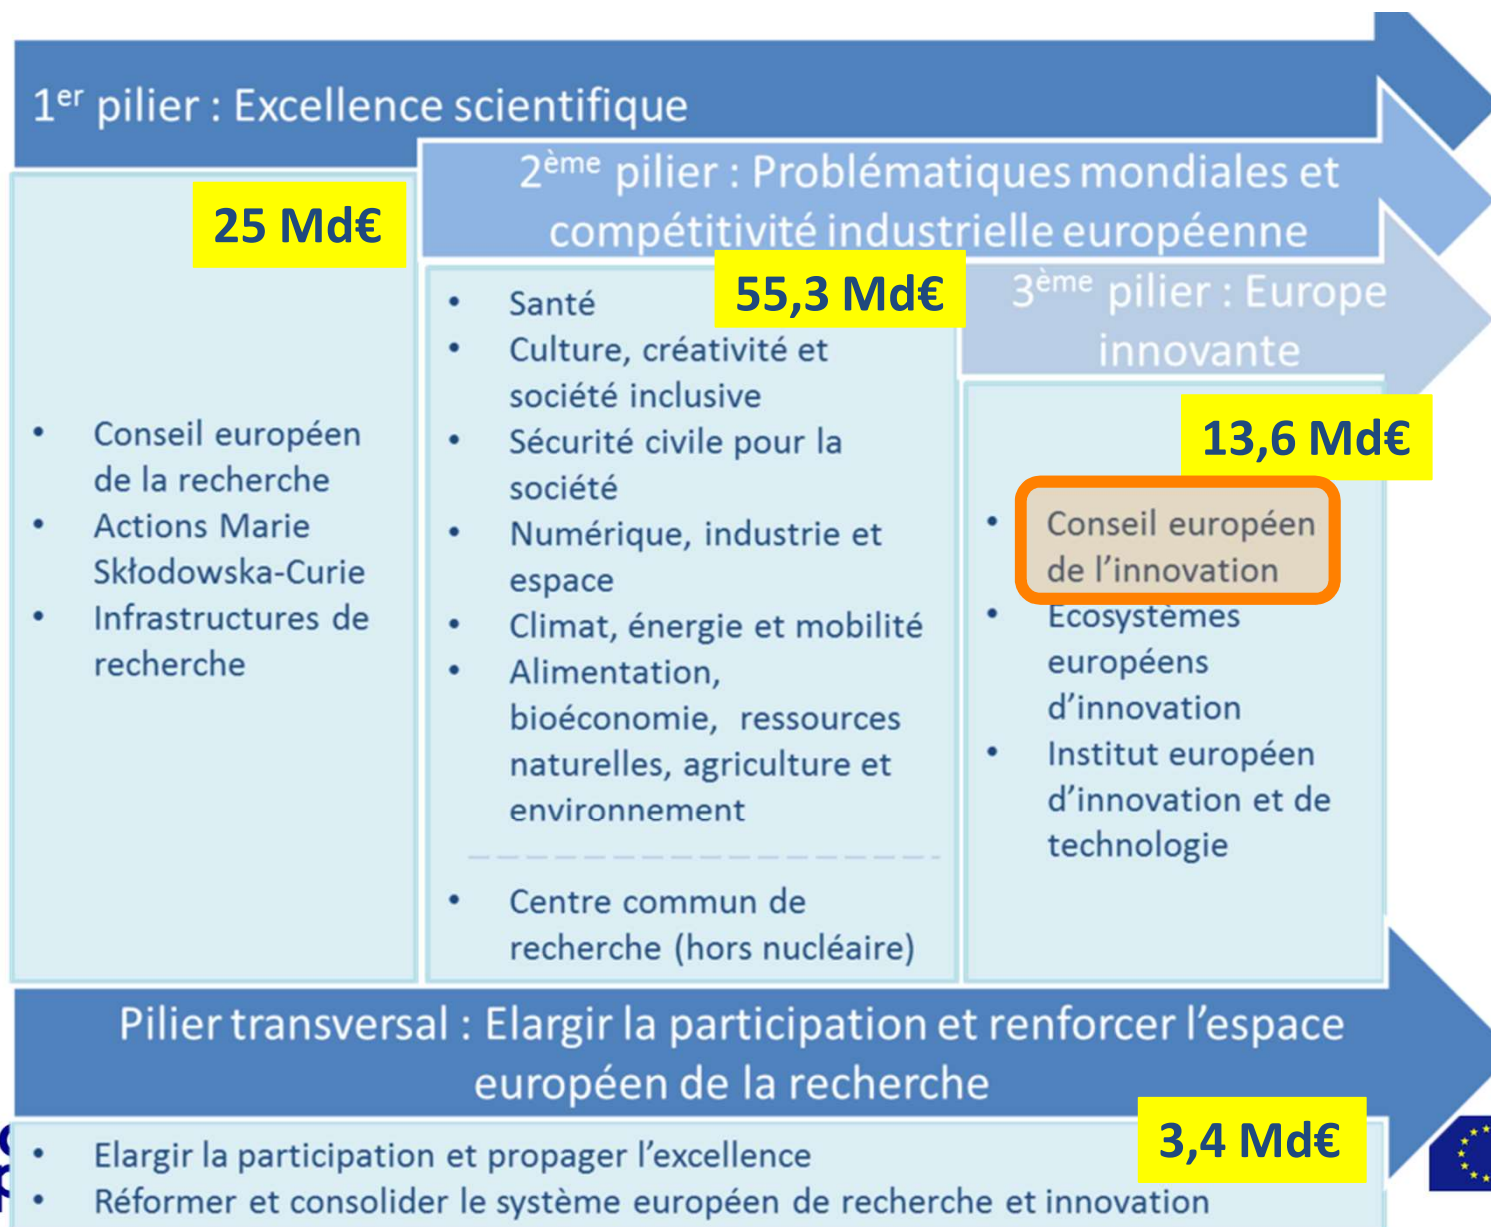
1$^{er}$ pilier : Excellence scientifique

25 Md€

- Conseil européen de la recherche
- Actions Marie Skłodowska-Curie
- Infrastructures de recherche

2$^{ème}$ pilier : Problématiques mondiales et compétitivité industrielle européenne

55,3 Md€

- Santé
- Culture, créativité et société inclusive
- Sécurité civile pour la société
- Numérique, industrie et espace
- Climat, énergie et mobilité
- Alimentation, bioéconomie, ressources naturelles, agriculture et environnement

- Centre commun de recherche (hors nucléaire)

3$^{ème}$ pilier : Europe innovante

13,6 Md€

- Conseil européen de l'innovation
- Ecosystèmes européens d'innovation
- Institut européen d'innovation et de technologie

Pilier transversal : Elargir la participation et renforcer l'espace européen de la recherche

3,4 Md€

- Elargir la participation et propager l'excellence
- Réformer et consolider le système européen de recherche et innovation